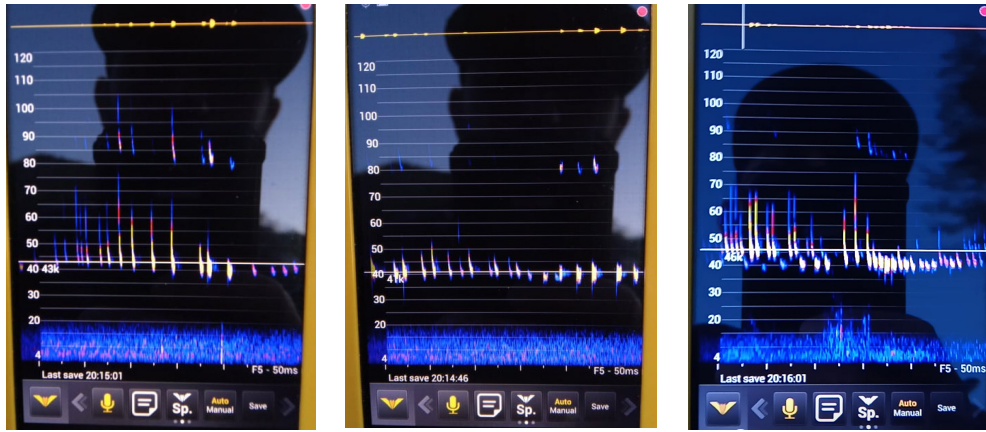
120
110
100
90
80
70
60
50
40 43k
30
20
4
Last save 20:15:01
F5 - 50ms
Sp.
Auto
Manual
Save

120
110
100
90
80
70
60
50
40
41k
30
20
4
Last save 20:14:46
F5 - 50ms
Sp.
Auto
Manual
Save

120
110
100
90
80
70
60
50
46k
40
30
20
4
Last save 20:16:01
F5 - 50ms
Sp.
Auto
Manual
Save